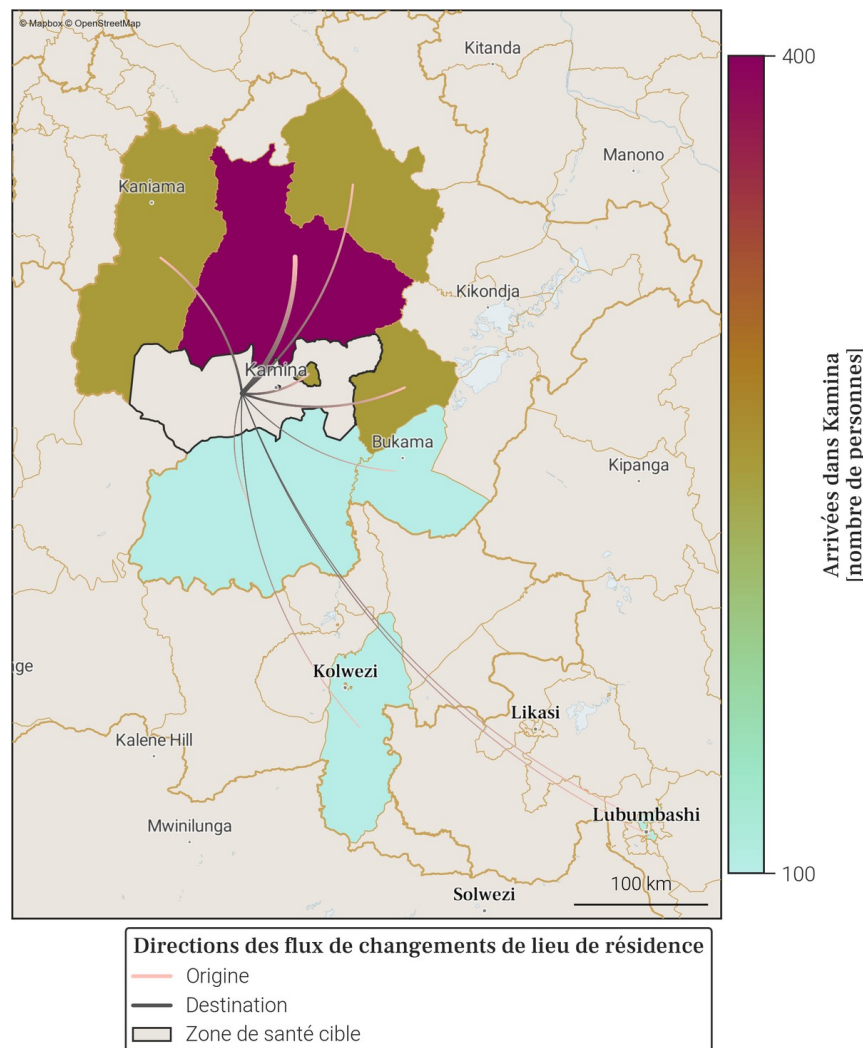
© Mapbox © OpenStreetMap

Kitanda
Manono
Kaniama
Kikondja
Kamina
Bukama
Kipanga
ige
Kolwezi
Likasi
Kalene Hill
Lubumbashi
Mwinilunga
Solwezi
100 km

400
100
Arrivées dans Kamina [nombre de personnes]

Directions des flux de changements de lieu de résidence
Origine
Destination
Zone de santé cible